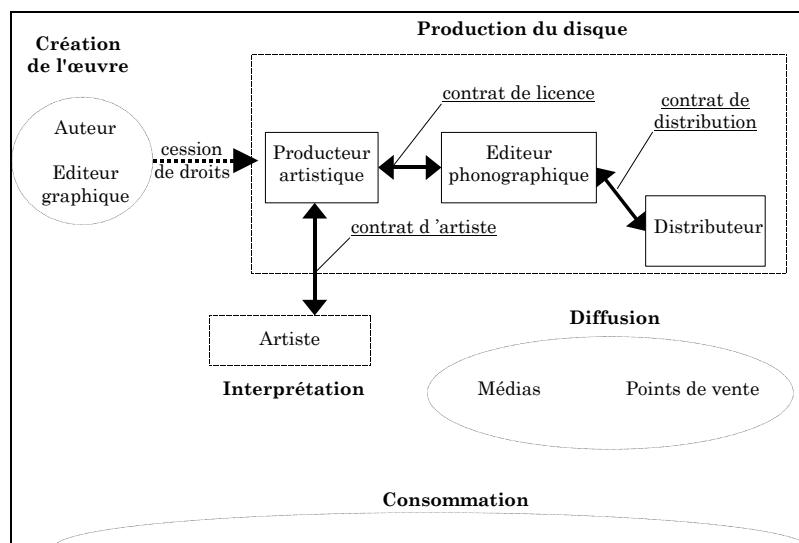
Création de l'œuvre

Production du disque

Auteur

Editeur graphique

cession de droits

contrat de licence

contrat de distribution

Producteur artistique

Editeur phonographique

Distributeur

contrat d 'artiste

Artiste

Interprétation

Diffusion

Médias

Points de vente

Consommation